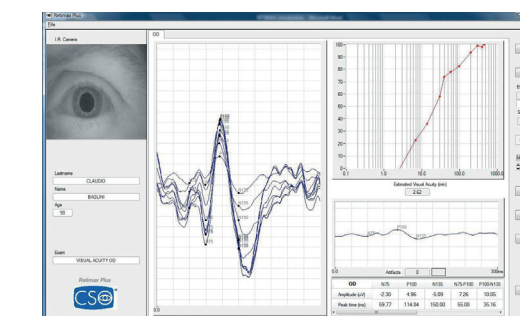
Retimax Plus

File

I.R. Camera

OD

Lastname

CLAUDIO

Name

BAGLINI

Age

50

Exam

VISUAL ACUITY OD

Retimax Plus

CSO

100

90

80

70

60

50

40

30

20

10

0

0.1

1.0

10.0

100.0

1000.0

Estimated Visual Acuity (min)

2.62

N75

P100

N135

0.0

Artifacts

0

300ms

0.0

| OD | N75 | P100 | N135 | N75-P100 | P100-N135 |
|---|---|---|---|---|---|
| Amplitude (uV) | -2.30 | 4.96 | -5.09 | 7.26 | 10.05 |
| Peak time (ms) | 59.77 | 114.84 | 150.00 | 55.06 | 35.16 |